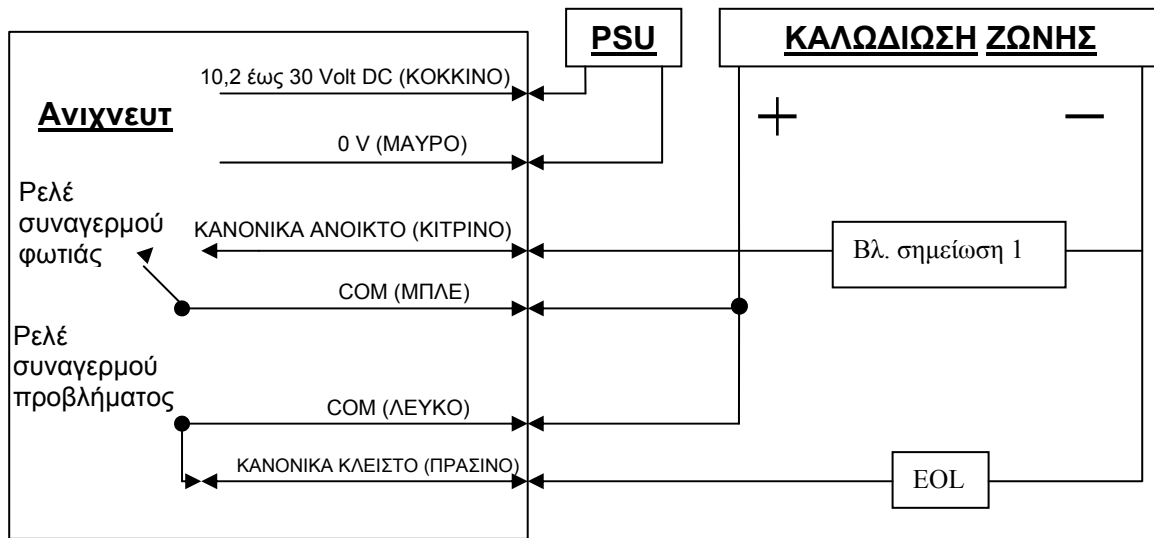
PSU

ΚΑΛΩΔΙΩΣΗ ΖΩΝΗΣ

10,2 έως 30 Volt DC (ΚΟΚΚΙΝΟ)

Ανιχνευτ

+

—

0 V (ΜΑΥΡΟ)

Ρελέ συναγερμού φωτιάς

ΚΑΝΟΝΙΚΑ ΑΝΟΙΚΤΟ (ΚΙΤΡΙΝΟ)

Βλ. σημείωση 1

COM (ΜΠΛΕ)

Ρελέ συναγερμού προβλήματος

COM (ΛΕΥΚΟ)

ΚΑΝΟΝΙΚΑ ΚΛΕΙΣΤΟ (ΠΡΑΣΙΝΟ)

EOL